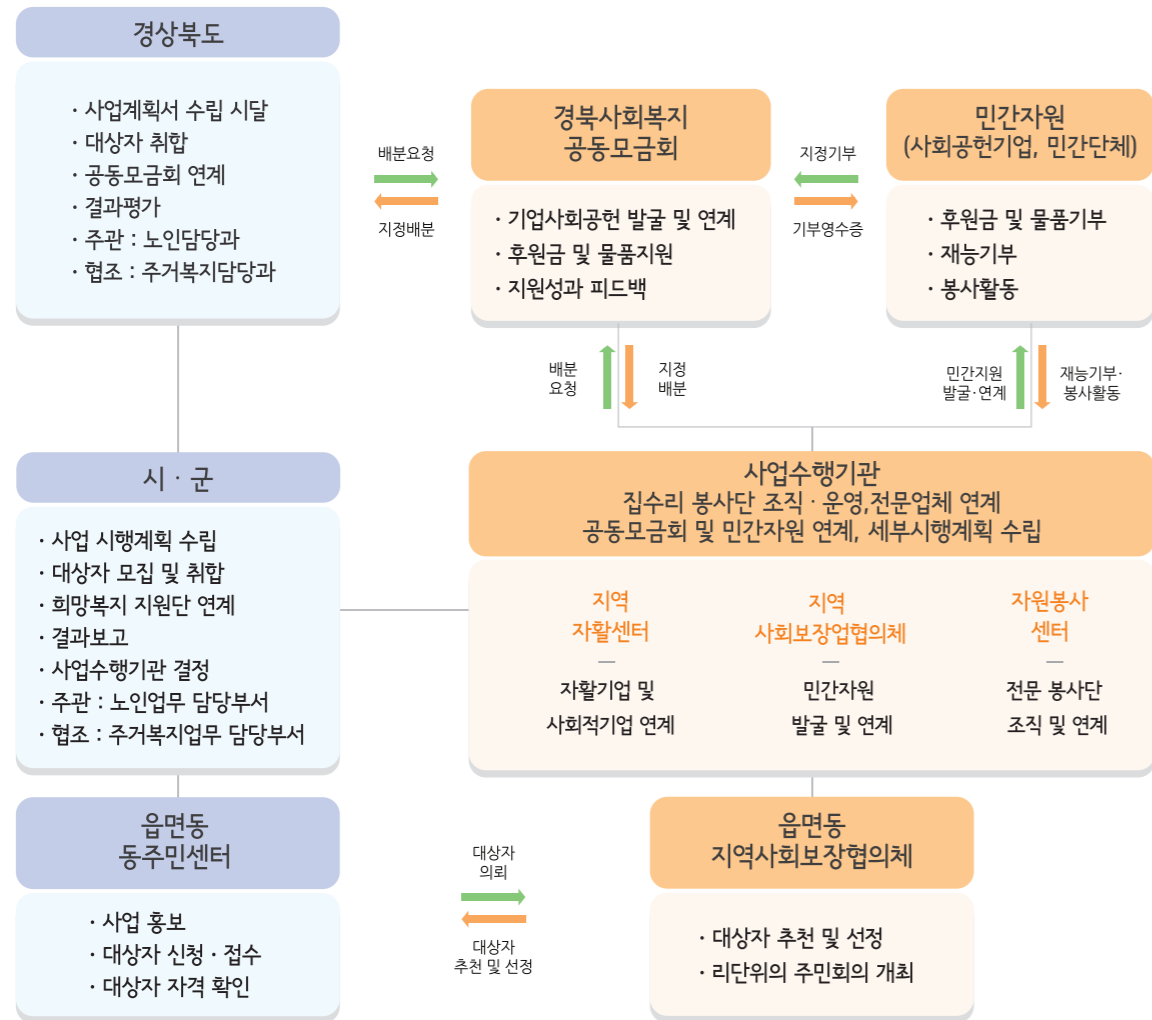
경상북도

· 사업계획서 수립 시달
· 대상자 취합
· 공동모금회 연계
· 결과평가
· 주관 : 노인담당과
· 협조 : 주거복지담당과

배분요청

지정배분

경북사회복지
공동모금회

· 기업사회공헌 발굴 및 연계
· 후원금 및 물품지원
· 지원성과 피드백

지정기부

기부영수증

민간자원
(사회공헌기업, 민간단체)

· 후원금 및 물품기부
· 재능기부
· 봉사활동

배분
요청

지정
배분

민간지원
발굴·연계

재능기부·
봉사활동

시 · 군

· 사업 시행계획 수립
· 대상자 모집 및 취합
· 희망복지 지원단 연계
· 결과보고
· 사업수행기관 결정
· 주관 : 노인업무 담당부서
· 협조 : 주거복지업무 담당부서

사업수행기관
집수리 봉사단 조직 · 운영,전문업체 연계
공동모금회 및 민간자원 연계, 세부시행계획 수립

지역
자활센터
—
자활기업 및
사회적기업 연계

지역
사회보장업협의체
—
민간자원
발굴 및 연계

자원봉사
센터
—
전문 봉사단
조직 및 연계

읍면동
동주민센터

· 사업 홍보
· 대상자 신청 · 접수
· 대상자 자격 확인

대상자
의뢰

대상자
추천 및 선정

읍면동
지역사회보장협의체

· 대상자 추천 및 선정
· 리단위의 주민회의 개최